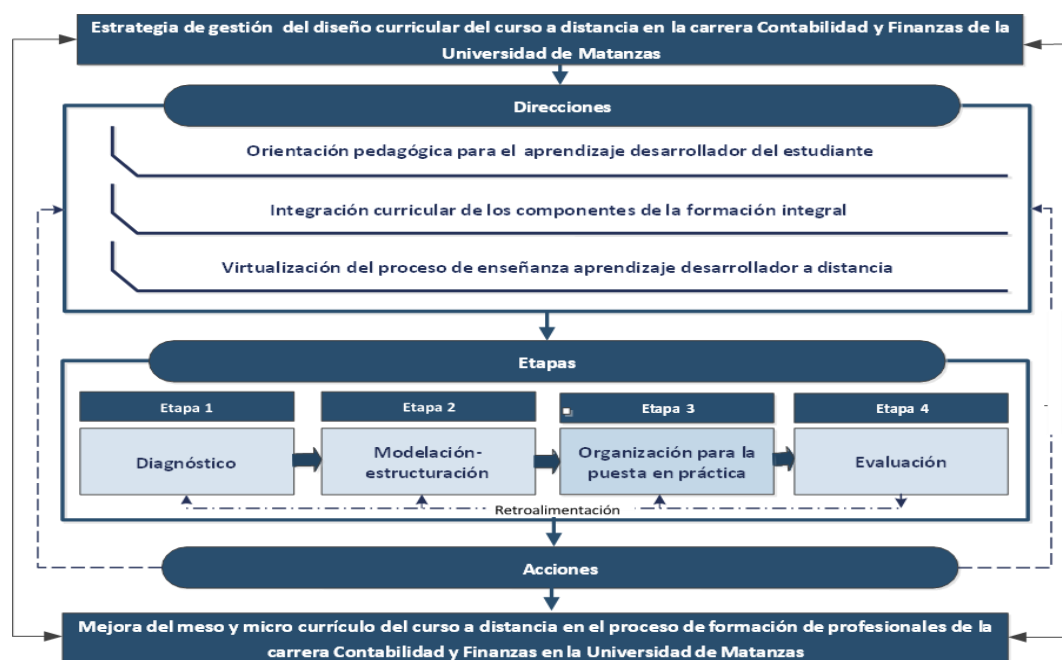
Estrategia de gestión del diseño curricular del curso a distancia en la carrera Contabilidad y Finanzas de la Universidad de Matanzas

Direcciones

Orientación pedagógica para el aprendizaje desarrollador del estudiante

Integración curricular de los componentes de la formación integral

Virtualización del proceso de enseñanza aprendizaje desarrollador a distancia

Etapas

Etapa 1

Diagnóstico

Etapa 2

Modelación-estructuración

Etapa 3

Organización para la puesta en práctica

Etapa 4

Evaluación

Retroalimentación

Acciones

Mejora del meso y micro currículo del curso a distancia en el proceso de formación de profesionales de la carrera Contabilidad y Finanzas en la Universidad de Matanzas